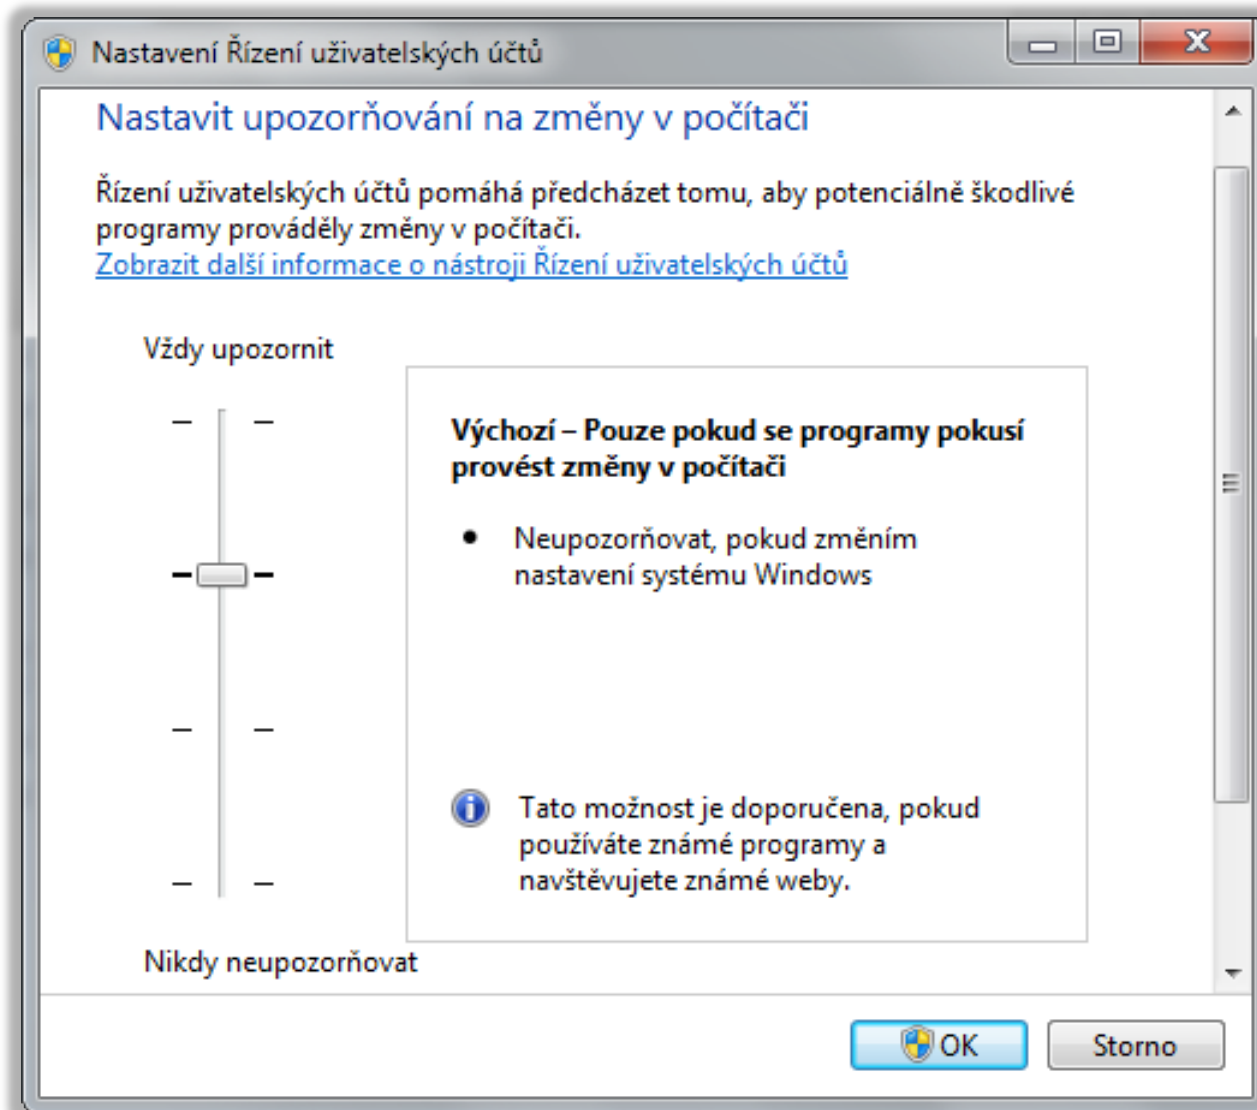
Nastavení Řízení uživatelských účtů

Nastavit upozorňování na změny v počítači

Řízení uživatelských účtů pomáhá předcházet tomu, aby potenciálně škodlivé programy prováděly změny v počítači.
Zobrazit další informace o nástroji Řízení uživatelských účtů

Vždy upozornit

Výchozí – Pouze pokud se programy pokusí provést změny v počítači

• Neupozorňovat, pokud změním nastavení systému Windows

Tato možnost je doporučena, pokud používáte známé programy a navštěvujete známé weby.

Nikdy neupozorňovat

OK
Storno